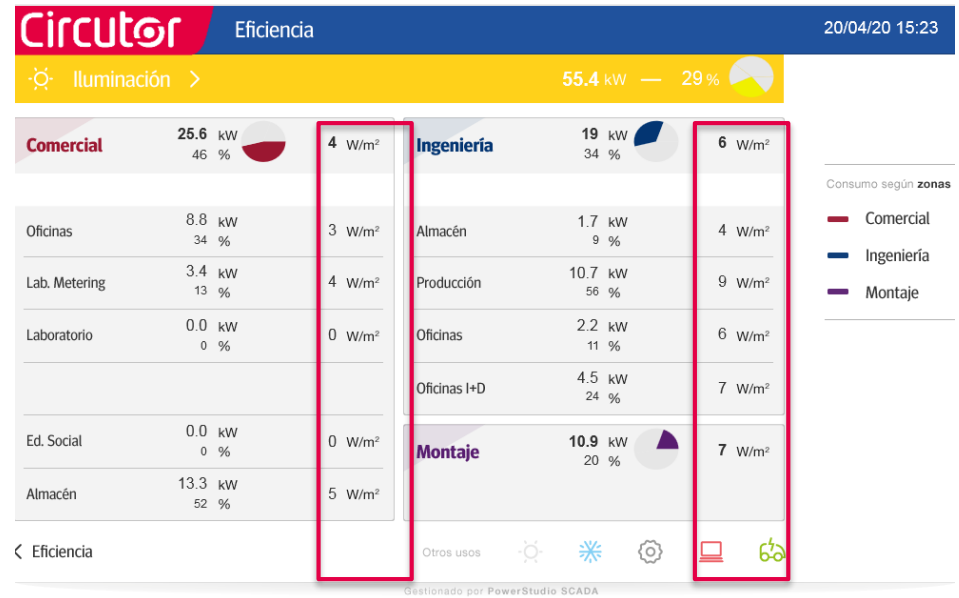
Circutor Eficiencia 20/04/20 15:23

Iluminación > 55.4 kW — 29 %

Comercial 25.6 kW 46 % 4 W/m²

Oficinas 8.8 kW 34 % 3 W/m²

Lab. Metering 3.4 kW 13 % 4 W/m²

Laboratorio 0.0 kW 0 % 0 W/m²

Ed. Social 0.0 kW 0 % 0 W/m²

Almacén 13.3 kW 52 % 5 W/m²

Ingeniería 19 kW 34 % 6 W/m²

Almacén 1.7 kW 9 % 4 W/m²

Producción 10.7 kW 56 % 9 W/m²

Oficinas 2.2 kW 11 % 6 W/m²

Oficinas I+D 4.5 kW 24 % 7 W/m²

Montaje 10.9 kW 20 % 7 W/m²

Consumo según zonas
Comercial
Ingeniería
Montaje

< Eficiencia

Otros usos

Gestionado por PowerStudio SCADA